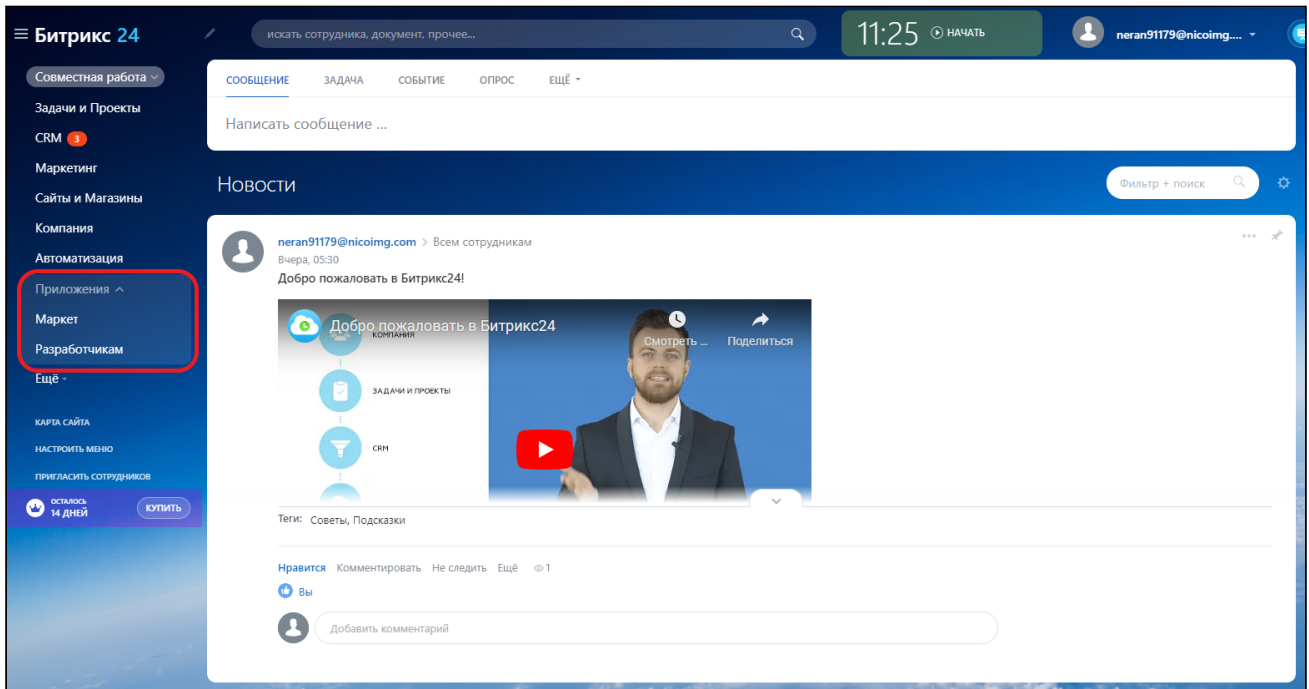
Битрикс 24

искать сотрудника, документ, прочее...

11:25 НАЧАТЬ

neran91179@nicoimg....

Совместная работа

Задачи и Проекты

CRM 3

Маркетинг

Сайты и Магазины

Компания

Автоматизация

Приложения

Маркет

Разработчикам

Ещё

КАРТА САЙТА

НАСТРОИТЬ МЕНЮ

ПРИГЛАСИТЬ СОТРУДНИКОВ

ОСТАЛОСЬ 14 ДНЕЙ

КУПИТЬ

СООБЩЕНИЕ ЗАДАЧА СОБЫТИЕ ОПРОС ЕЩЁ

Написать сообщение ...

Новости

Фильтр + поиск

neran91179@nicoimg.com > Всем сотрудникам

Вчера, 05:30

Добро пожаловать в Битрикс24!

Добро пожаловать в Битрикс24

Смотреть ...

Поделиться

КОМПАНИЯ

ЗАДАЧИ И ПРОЕКТЫ

CRM

Теги: Советы, Подсказки

Нравится Комментировать Не следить Ещё 1

Вы

Добавить комментарий